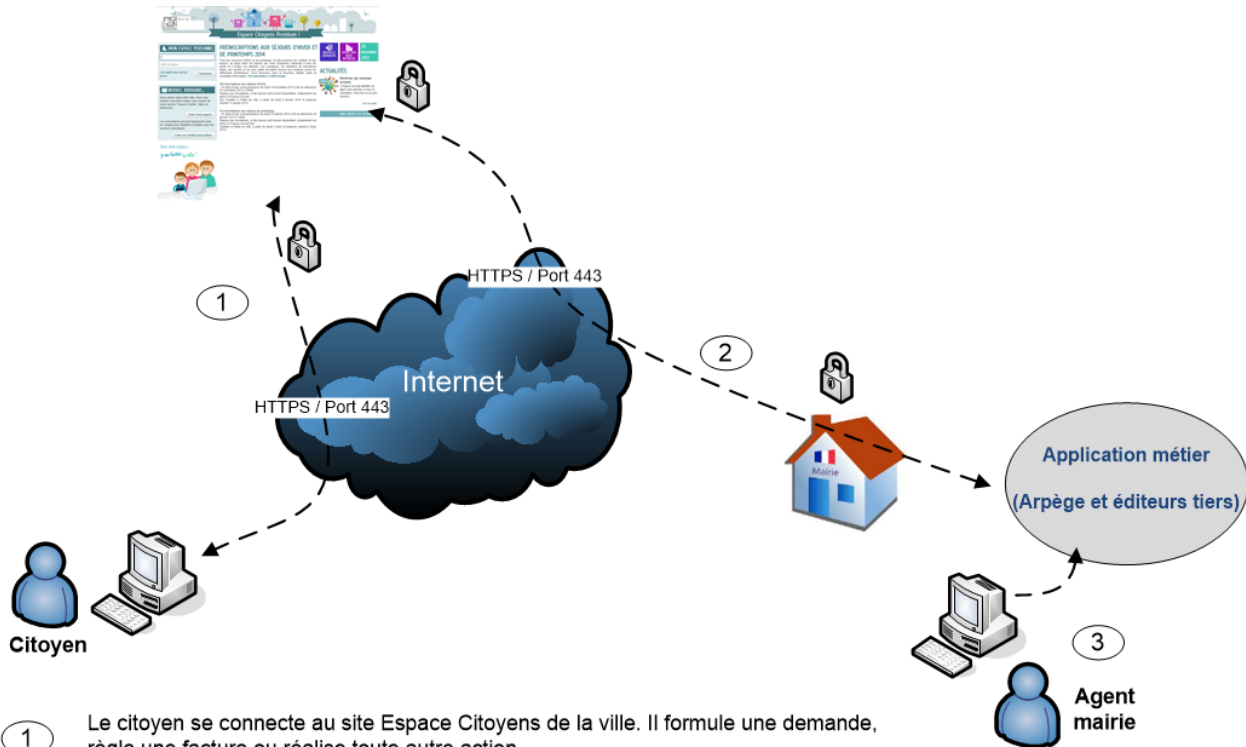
Espace Citoyens Premium !

PRÉINSCRIPTIONS AUX SÉJOURS D'HIVER ET DE PRINTEMPS 2014

ACTUALITÉS

HTTPS / Port 443

1

Internet

HTTPS / Port 443

2

Mairie

Application métier

(Arpège et éditeurs tiers)

Citoyen

3

Agent mairie

1 Le citoyen se connecte au site Espace Citoyens de la ville. Il formule une demande, règle une facture ou réalise toute autre action.